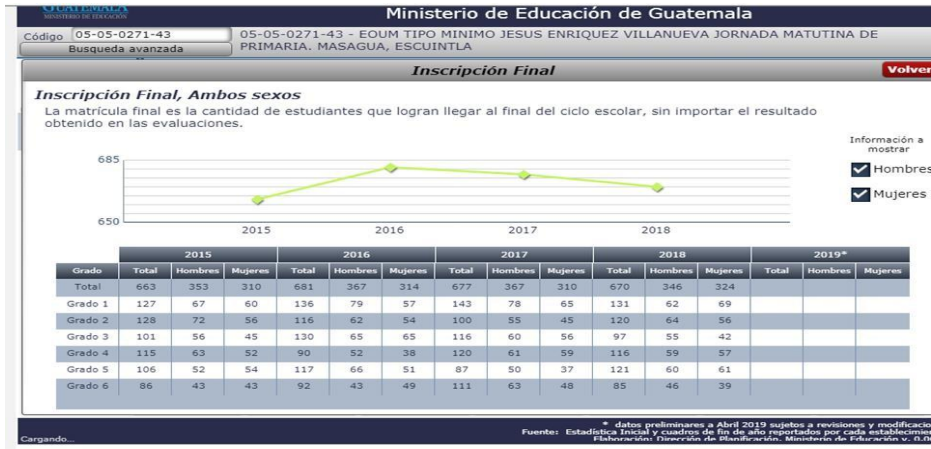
GUATEMALA
MINISTERIO DE EDUCACIÓN

Ministerio de Educación de Guatemala

Código 05-05-0271-43
Busqueda avanzada

05-05-0271-43 - EOUM TIPO MINIMO JESUS ENRIQUEZ VILLANUEVA JORNADA MATUTINA DE PRIMARIA. MASAGUA, ESCUINTLA

Inscripción Final

Volver

Inscripción Final, Ambos sexos

La matrícula final es la cantidad de estudiantes que logran llegar al final del ciclo escolar, sin importar el resultado obtenido en las evaluaciones.

Información a mostrar
Hombres
Mujeres

685
650
2015 2016 2017 2018

| Grado | 2015 Total | 2015 Hombres | 2015 Mujeres | 2016 Total | 2016 Hombres | 2016 Mujeres | 2017 Total | 2017 Hombres | 2017 Mujeres | 2018 Total | 2018 Hombres | 2018 Mujeres | 2019* Total | 2019* Hombres | 2019* Mujeres |
|---|---|---|---|---|---|---|---|---|---|---|---|---|---|---|---|
| Total | 663 | 353 | 310 | 681 | 367 | 314 | 677 | 367 | 310 | 670 | 346 | 324 | | | |
| Grado 1 | 127 | 67 | 60 | 136 | 79 | 57 | 143 | 78 | 65 | 131 | 62 | 69 | | | |
| Grado 2 | 128 | 72 | 56 | 116 | 62 | 54 | 100 | 55 | 45 | 120 | 64 | 56 | | | |
| Grado 3 | 101 | 56 | 45 | 130 | 65 | 65 | 116 | 60 | 56 | 97 | 55 | 42 | | | |
| Grado 4 | 115 | 63 | 52 | 90 | 52 | 38 | 120 | 61 | 59 | 116 | 59 | 57 | | | |
| Grado 5 | 106 | 52 | 54 | 117 | 66 | 51 | 87 | 50 | 37 | 121 | 60 | 61 | | | |
| Grado 6 | 86 | 43 | 43 | 92 | 43 | 49 | 111 | 63 | 48 | 85 | 46 | 39 | | | |

* datos preliminares a Abril 2019 sujetos a revisiones y modificacio
Fuente: Estadística Inicial y cuadros de fin de año reportados por cada establecimie
Elaboración: Dirección de Planificación, Ministerio de Educación v. 0.0

Cargando...